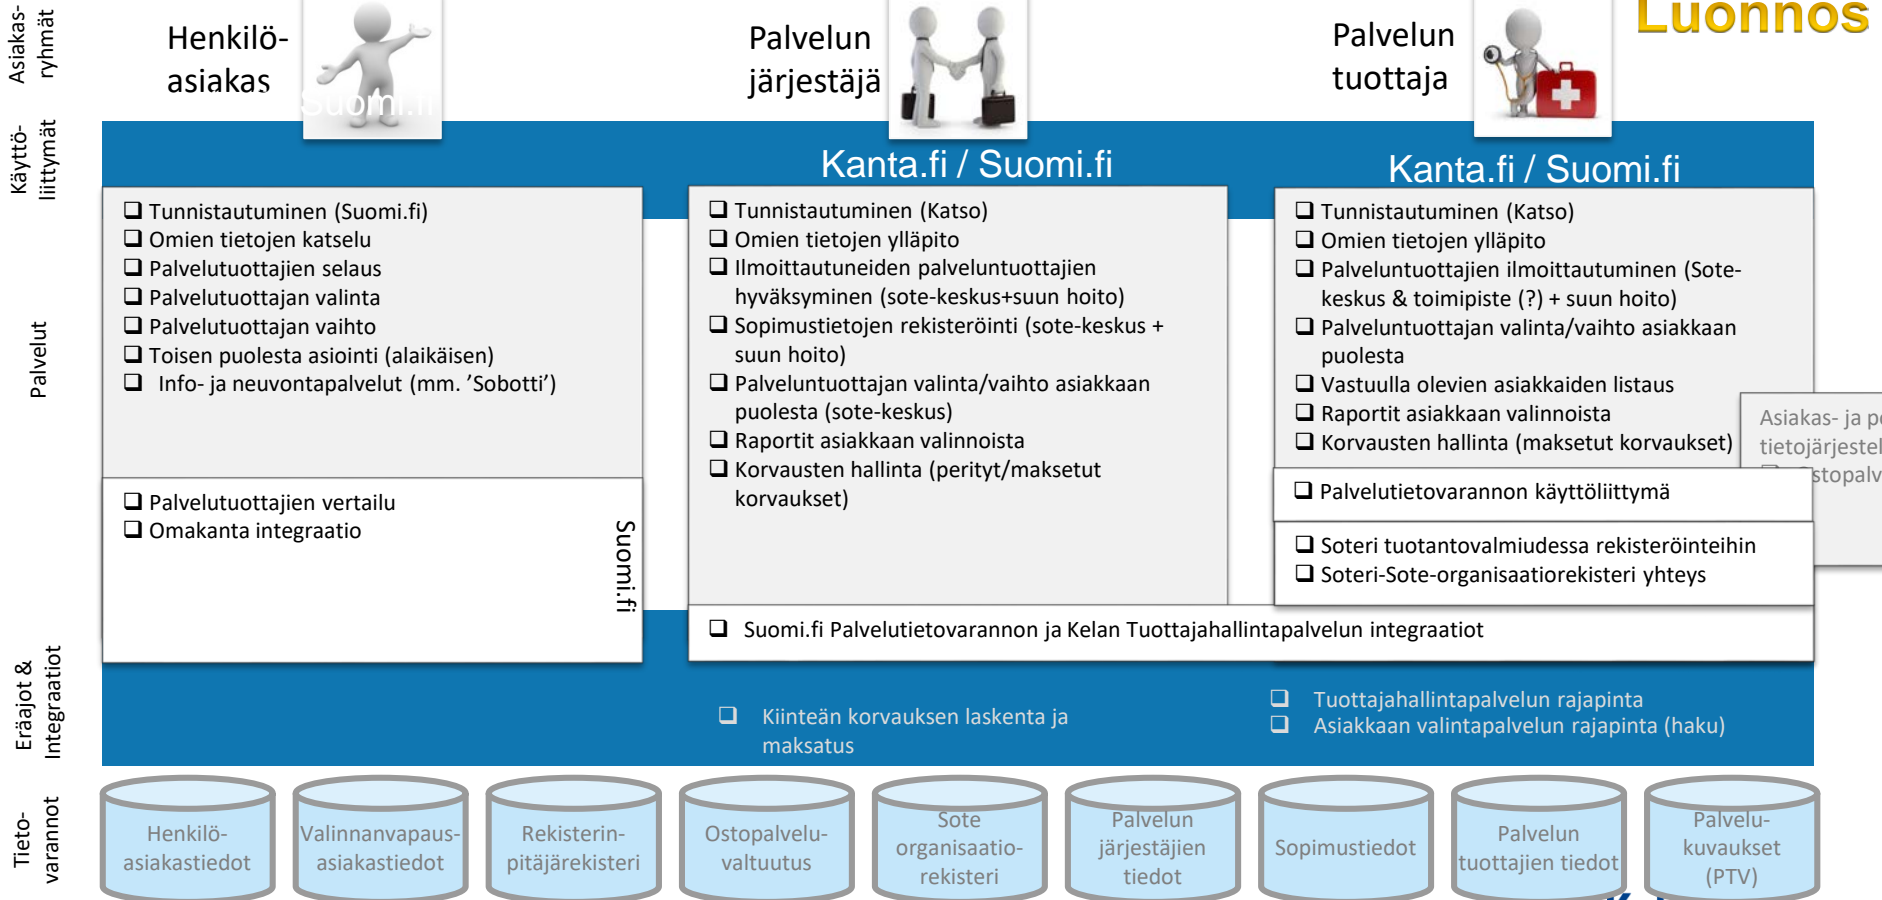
Asiakas-ryhmät

Henkilö-asiakas

Suomi.fi

Palvelun järjestäjä

Palvelun tuottaja

Luonnos

Käyttö-liittymät

Kanta.fi / Suomi.fi

Kanta.fi / Suomi.fi

Palvelut

❑ Tunnistautuminen (Suomi.fi)
❑ Omien tietojen katselu
❑ Palvelutuottajien selaus
❑ Palvelutuottajan valinta
❑ Palvelutuottajan vaihto
❑ Toisen puolesta asiointi (alaikäisen)
❑ Info- ja neuvontapalvelut (mm. 'Sobotti')

❑ Palvelutuottajien vertailu
❑ Omakanta integraatio

Suomi.fi

❑ Tunnistautuminen (Katso)
❑ Omien tietojen ylläpito
❑ Ilmoittautuneiden palveluntuottajien hyväksyminen (sote-keskus+suun hoito)
❑ Sopimustietojen rekisteröinti (sote-keskus + suun hoito)
❑ Palveluntuottajan valinta/vaihto asiakkaan puolesta (sote-keskus)
❑ Raportit asiakkaan valinnoista
❑ Korvausten hallinta (perityt/maksetut korvaukset)

❑ Tunnistautuminen (Katso)
❑ Omien tietojen ylläpito
❑ Palveluntuottajien ilmoittautuminen (Sote-keskus & toimipiste (?) + suun hoito)
❑ Palveluntuottajan valinta/vaihto asiakkaan puolesta
❑ Vastuulla olevien asiakkaiden listaus
❑ Raportit asiakkaan valinnoista
❑ Korvausten hallinta (maksetut korvaukset)

Asiakas- ja p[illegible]
tietojärjestel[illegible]
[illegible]stopalv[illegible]

❑ Palvelutietovarannon käyttöliittymä

❑ Soteri tuotantovalmiudessa rekisteröinteihin
❑ Soteri-Sote-organisaatiorekisteri yhteys

❑ Suomi.fi Palvelutietovarannon ja Kelan Tuottajahallintapalvelun integraatiot

Eräajot & Integraatiot

❑ Kiinteän korvauksen laskenta ja maksatus

❑ Tuottajahallintapalvelun rajapinta
❑ Asiakkaan valintapalvelun rajapinta (haku)

Tieto-varannot

Henkilö-asiakastiedot

Valinnanvapaus-asiakastiedot

Rekisterin-pitäjärekisteri

Ostopalvelu-valtuutus

Sote organisaatio-rekisteri

Palvelun järjestäjien tiedot

Sopimustiedot

Palvelun tuottajien tiedot

Palvelu-kuvaukset (PTV)